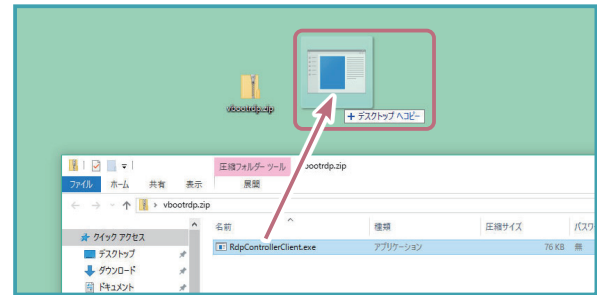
vbootrdp.zip

+ デスクトップ へコピー

圧縮フォルダー ツール　vbootrdp.zip

ファイル　ホーム　共有　表示　展開

← → ↑ vbootrdp.zip

クイック アクセス
デスクトップ
ダウンロード
ドキュメント

| 名前 | 種類 | 圧縮サイズ | パスワ |
|---|---|---|---|
| RdpControllerClient.exe | アプリケーション | 76 KB | 無 |